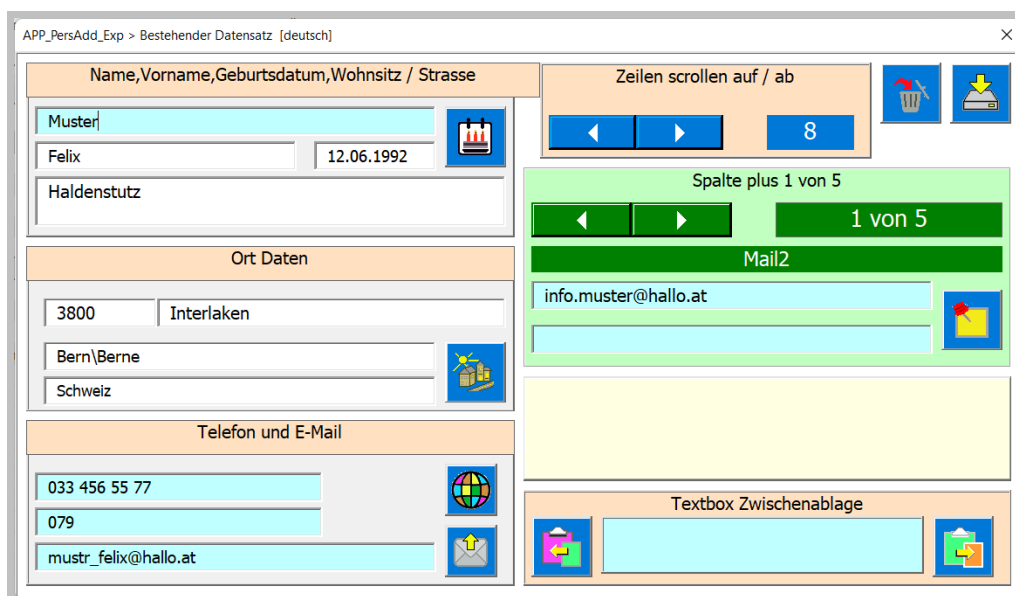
APP_PersAdd_Exp > Bestehender Datensatz [deutsch]

×

Name,Vorname,Geburtsdatum,Wohnsitz / Strasse

Muster

Felix

12.06.1992

Haldenstutz

Ort Daten

3800

Interlaken

Bern\Berne

Schweiz

Telefon und E-Mail

033 456 55 77

079

mustr_felix@hallo.at

Zeilen scrollen auf / ab

8

Spalte plus 1 von 5

1 von 5

Mail2

info.muster@hallo.at

Textbox Zwischenablage